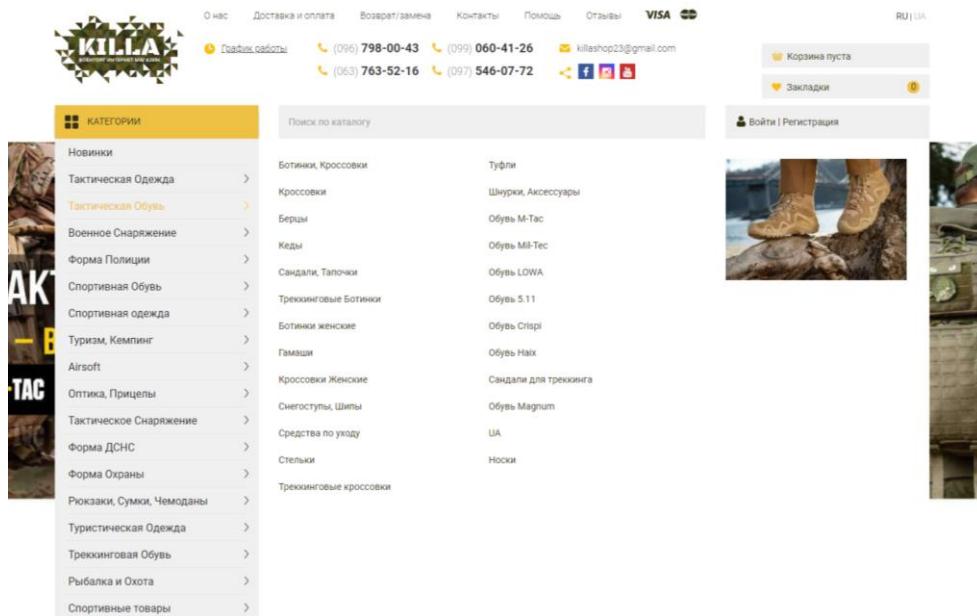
KILLA
ВОЕНТОРГ ИНТЕРНЕТ МАГАЗИН

О нас Доставка и оплата Возврат/замена Контакты Помощь Отзывы VISA

RU | UA

График работы

(096) 798-00-43 (099) 060-41-26 killashop23@gmail.com

(063) 763-52-16 (097) 546-07-72

Корзина пуста

Закладки 0

КАТЕГОРИИ

Поиск по каталогу

Войти | Регистрация

Новинки
Тактическая Одежда
Тактическая Обувь
Военное Снаряжение
Форма Полиции
Спортивная Обувь
Спортивная одежда
Туризм, Кемпинг
Airsoft
Оптика, Прицелы
Тактическое Снаряжение
Форма ДСНС
Форма Охраны
Рюкзаки, Сумки, Чемоданы
Туристическая Одежда
Трекинговая Обувь
Рыбалка и Охота
Спортивные товары

Ботинки, Кроссовки
Кроссовки
Берцы
Кеды
Сандали, Тапочки
Треккинговые Ботинки
Ботинки женские
Гамаши
Кроссовки Женские
Снегоступы, Шипы
Средства по уходу
Стельки
Треккинговые кроссовки

Туфли
Шнурки, Аксессуары
Обувь M-Tac
Обувь Mil-Tec
Обувь LOWA
Обувь 5.11
Обувь Crispi
Обувь Haix
Сандали для треккинга
Обувь Magnum
UA
Носки

АКТ
— Е
-TAC